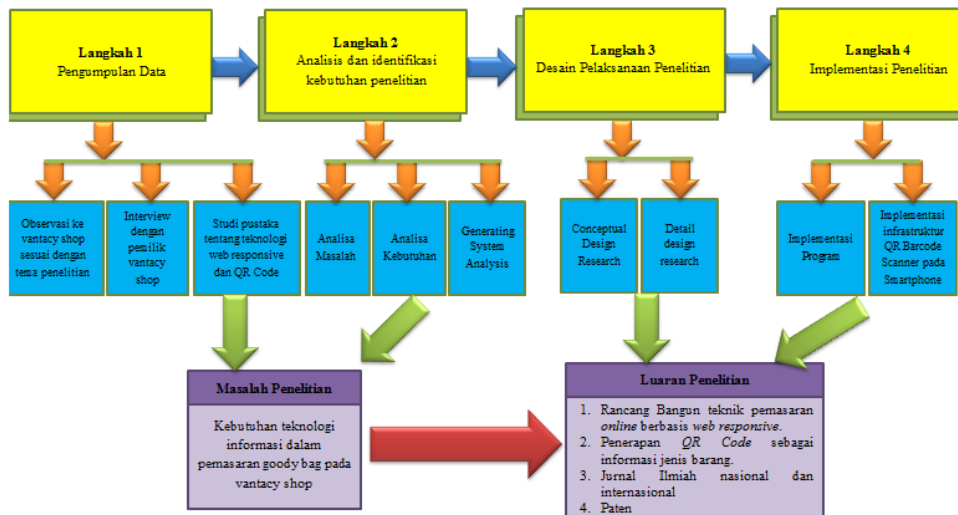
Langkah 1
Pengumpulan Data

Langkah 2
Analisis dan identifikasi kebutuhan penelitian

Langkah 3
Desain Pelaksanaan Penelitian

Langkah 4
Implementasi Penelitian

Observasi ke vantacy shop sesuai dengan tema penelitian

Interview dengan pemilik vantacy shop

Studi pustaka tentang teknologi web responsive dan QR Code

Analisa Masalah

Analisa Kebutuhan

Generating System Analysis

Conceptual Design Research

Detail design research

Implementasi Program

Implementasi infrastruktur QR Barcode Scanner pada Smartphone

Masalah Penelitian

Kebutuhan teknologi informasi dalam pemasaran goody bag pada vantacy shop

Luaran Penelitian

1. Rancang Bangun teknik pemasaran *online* berbasis *web responsive*.
2. Penerapan *QR Code* sebagai informasi jenis barang.
3. Jurnal Ilmiah nasional dan internasional
4. Paten